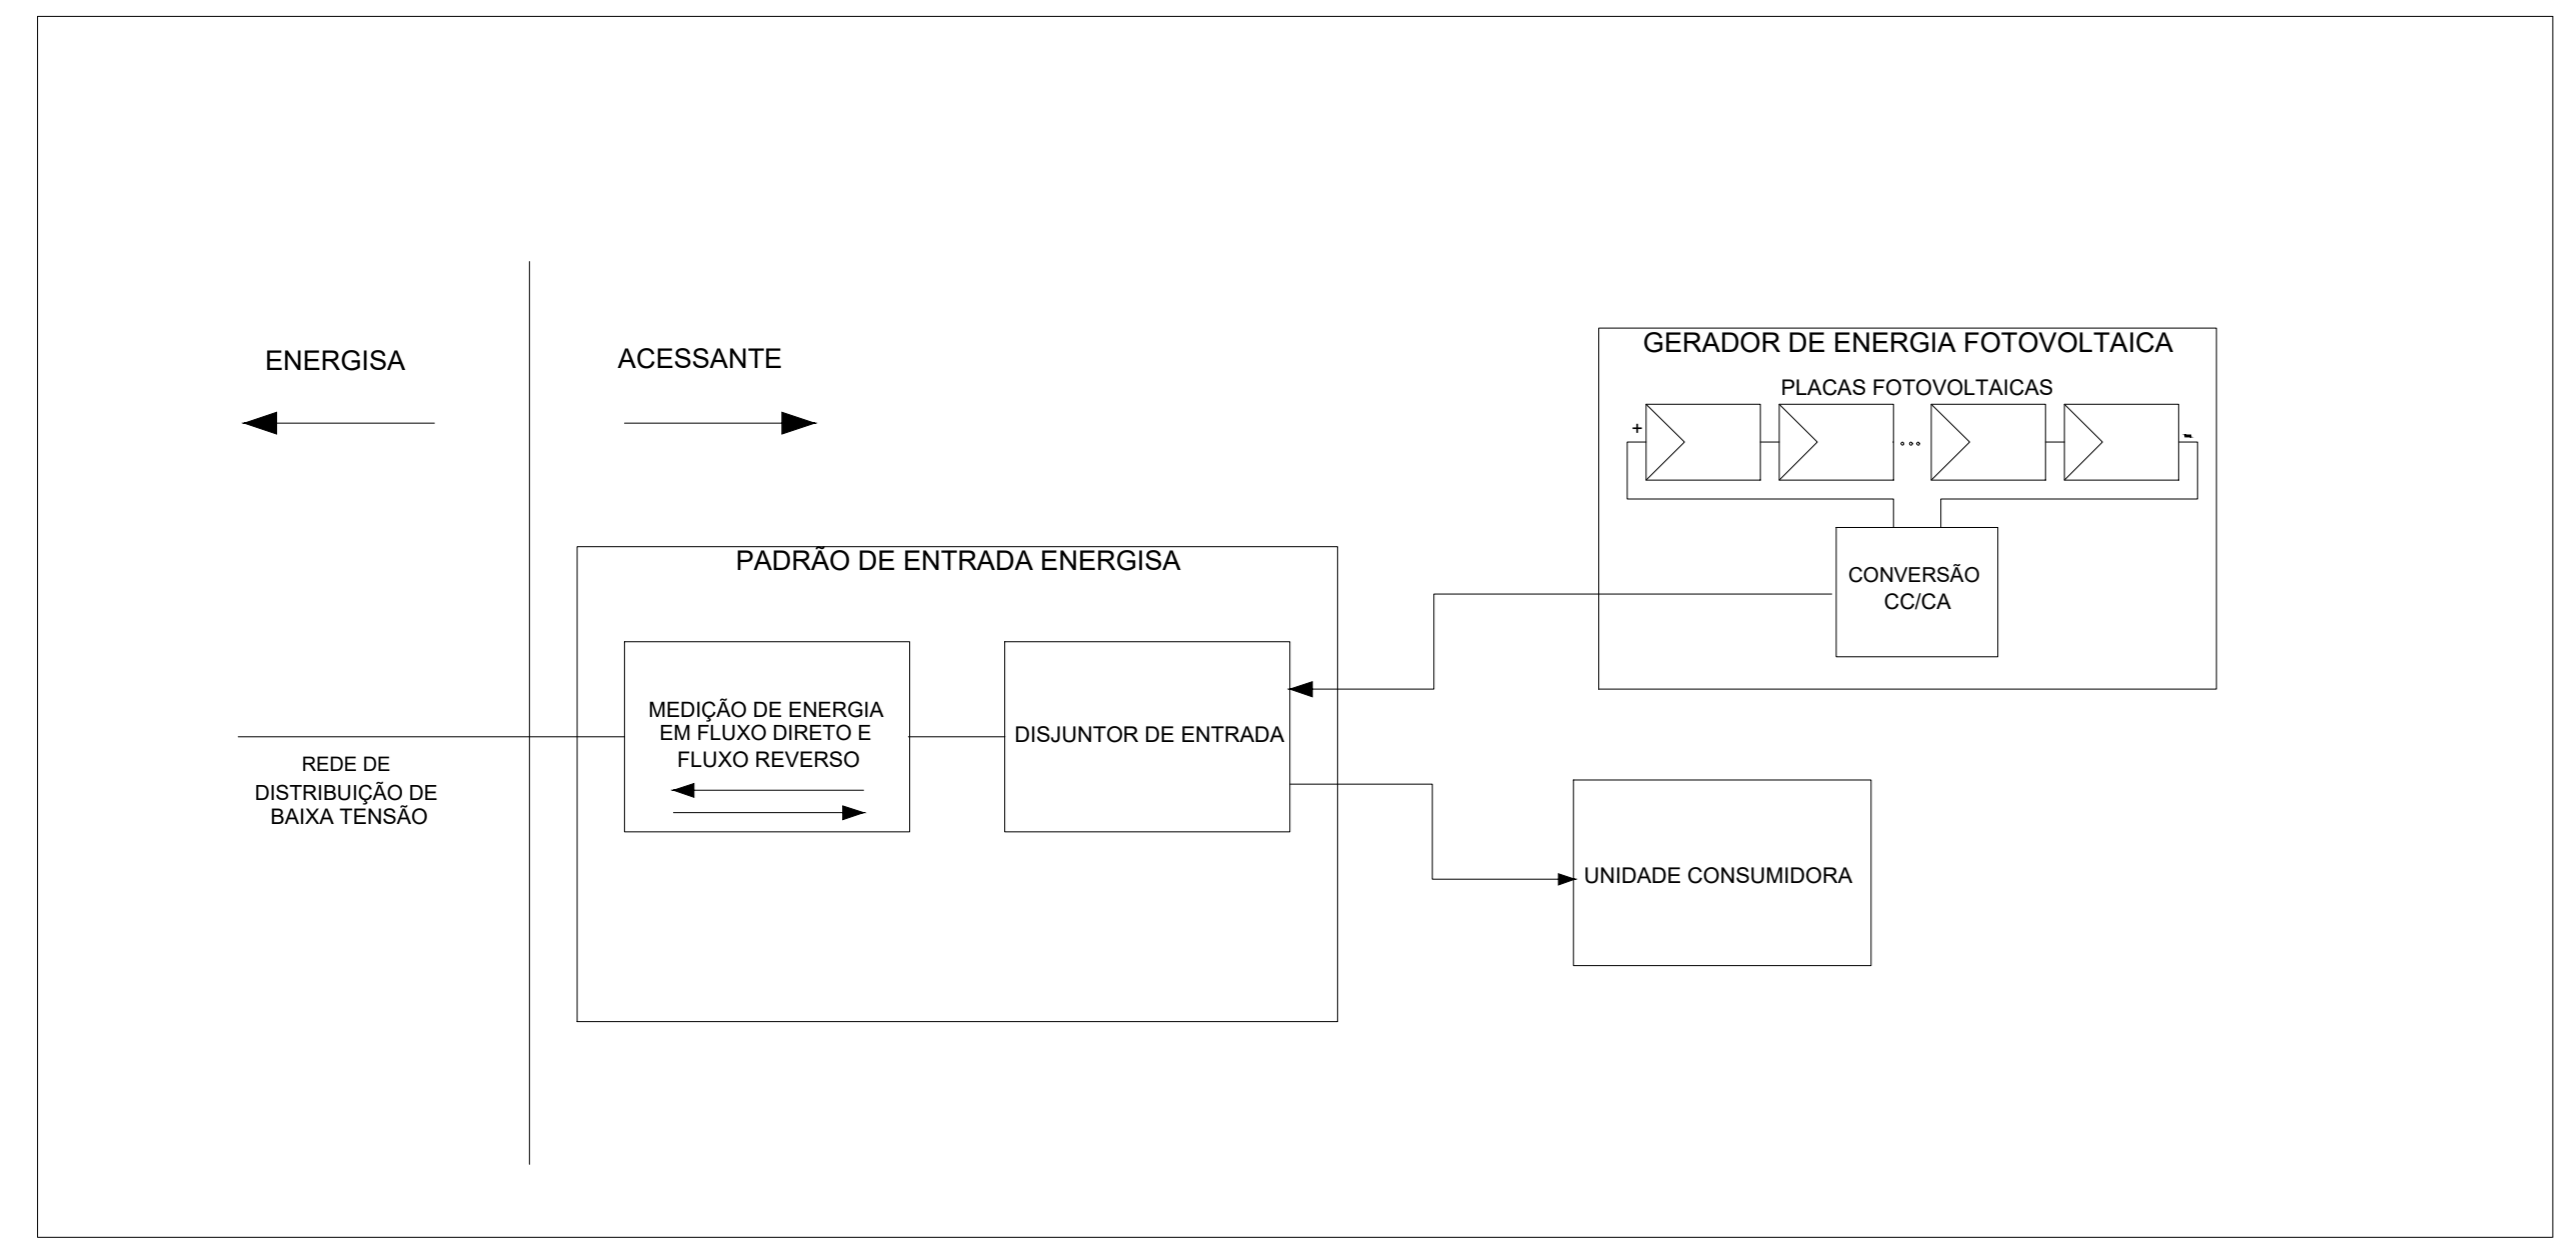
ENERGISA

ACESSANTE

GERADOR DE ENERGIA FOTOVOLTAICA

PLACAS FOTOVOLTAICAS

+

...

-

CONVERSÃO CC/CA

PADRÃO DE ENTRADA ENERGISA

MEDIÇÃO DE ENERGIA EM FLUXO DIRETO E FLUXO REVERSO

DISJUNTOR DE ENTRADA

REDE DE DISTRIBUIÇÃO DE BAIXA TENSÃO

UNIDADE CONSUMIDORA